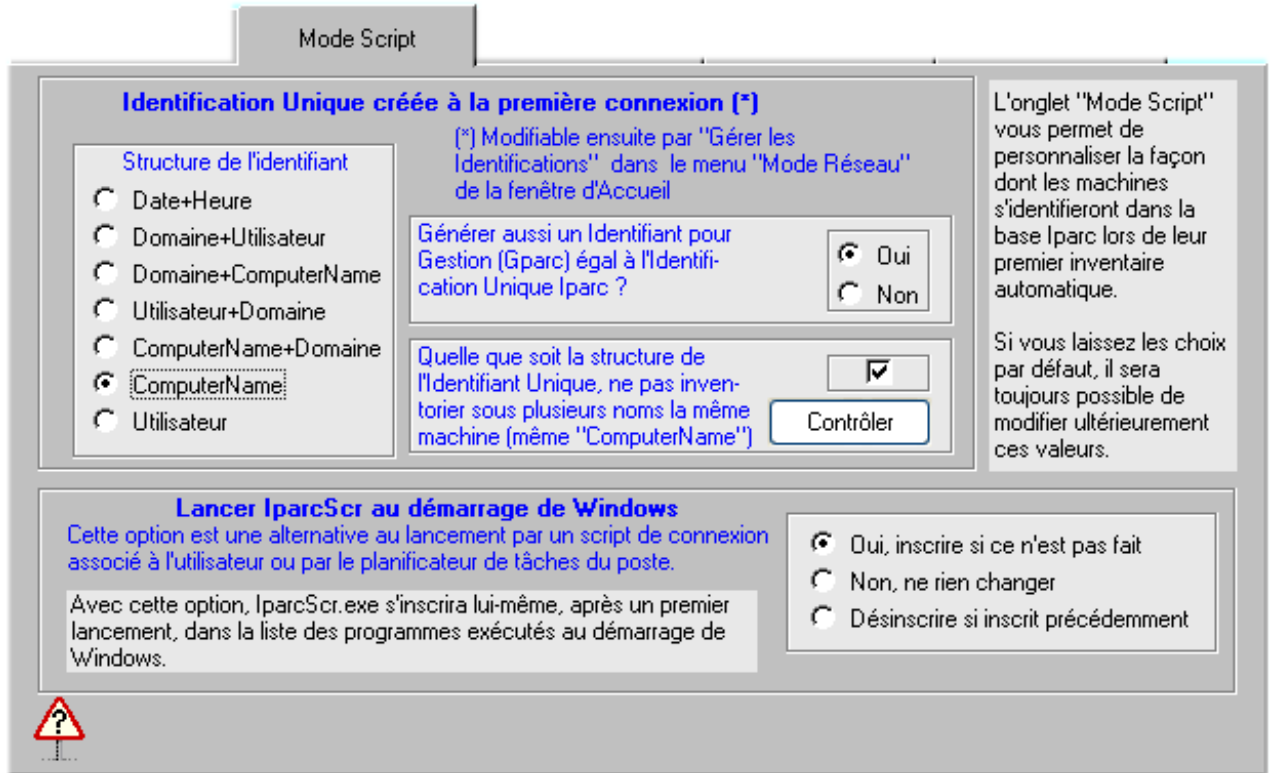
Mode Script

Identification Unique créée à la première connexion (*)

(*) Modifiable ensuite par "Gérer les Identifications" dans le menu "Mode Réseau" de la fenêtre d'Accueil

Structure de l'identifiant
Date+Heure
Domaine+Utilisateur
Domaine+ComputerName
Utilisateur+Domaine
ComputerName+Domaine
ComputerName
Utilisateur

Générer aussi un Identifiant pour Gestion (Gparc) égal à l'Identification Unique Iparc ?

Oui
Non

Quelle que soit la structure de l'Identifiant Unique, ne pas inventorier sous plusieurs noms la même machine (même "ComputerName")

Contrôler

L'onglet "Mode Script" vous permet de personnaliser la façon dont les machines s'identifieront dans la base Iparc lors de leur premier inventaire automatique.

Si vous laissez les choix par défaut, il sera toujours possible de modifier ultérieurement ces valeurs.

Lancer IparcScr au démarrage de Windows
Cette option est une alternative au lancement par un script de connexion associé à l'utilisateur ou par le planificateur de tâches du poste.

Avec cette option, IparcScr.exe s'inscrira lui-même, après un premier lancement, dans la liste des programmes exécutés au démarrage de Windows.

Oui, inscrire si ce n'est pas fait
Non, ne rien changer
Désinscrire si inscrit précédemment

?